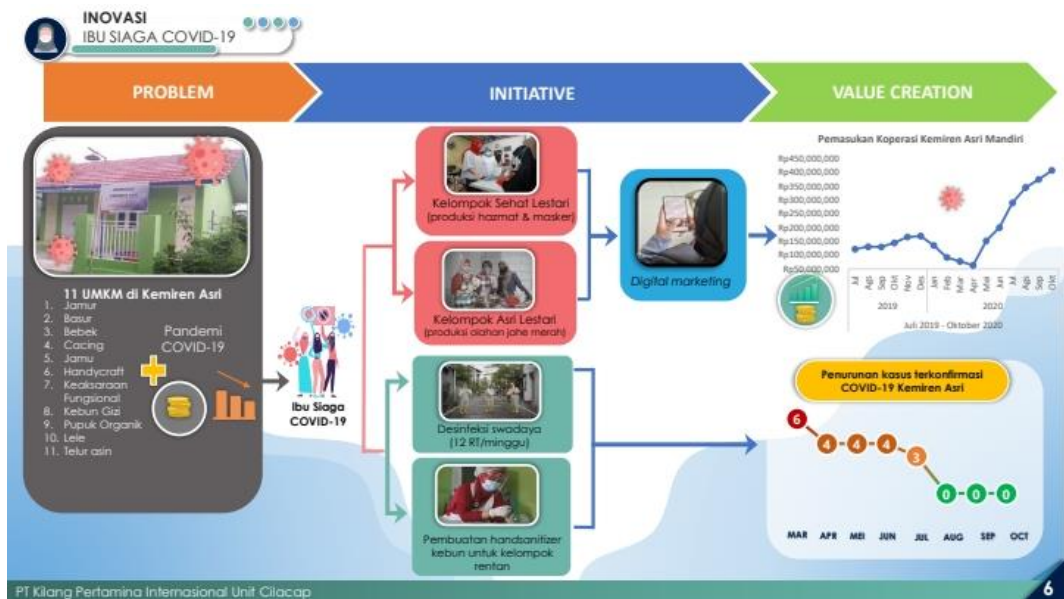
INOVASI
IBU SIAGA COVID-19

PROBLEM

INITIATIVE

VALUE CREATION

11 UMKM di Kemiren Asri
1. Jamur
2. Basur
3. Bebek
4. Cacing
5. Jamu
6. Handycraft
7. Keaksaraan Fungsional
8. Kebun Gizi
9. Pupuk Organik
10. Lele
11. Telur asin

Pandemi COVID-19

Ibu Siaga COVID-19

Kelompok Sehat Lestari (produksi hazmat & masker)

Kelompok Asri Lestari (produksi olahan jahe merah)

Digital marketing

Desinfeksi swadaya (12 RT/minggu)

Pembuatan handsanitizer kebun untuk kelompok rentan

Pemasukan Koperasi Kemiren Asri Mandiri

Rp450,000,000
Rp400,000,000
Rp350,000,000
Rp300,000,000
Rp250,000,000
Rp200,000,000
Rp150,000,000
Rp100,000,000
Rp50,000,000

Jul Agt Sep Okt Nov Des Jan Feb Mar Apr Mei Jun Jul Agt Sep Okt
2019 2020
Juli 2019 - Oktober 2020

Penurunan kasus terkonfirmasi COVID-19 Kemiren Asri

6 4 4 4 3 0 0 0

MAR APR MEI JUN JUL AUG SEP OCT

PT Kilang Pertamina Internasional Unit Cilacap

6